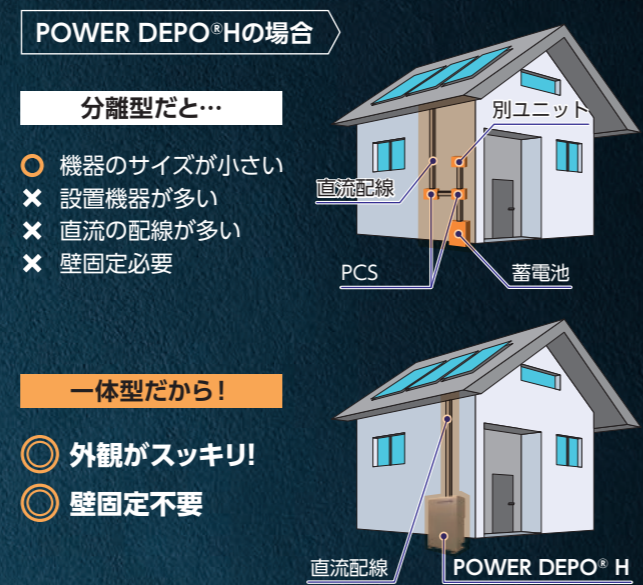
POWER DEPO®Hの場合

分離型だと…

○ 機器のサイズが小さい
✕ 設置機器が多い
✕ 直流の配線が多い
✕ 壁固定必要

別ユニット
直流配線
PCS
蓄電池

一体型だから！

◎ 外観がスッキリ！
◎ 壁固定不要

直流配線
POWER DEPO® H